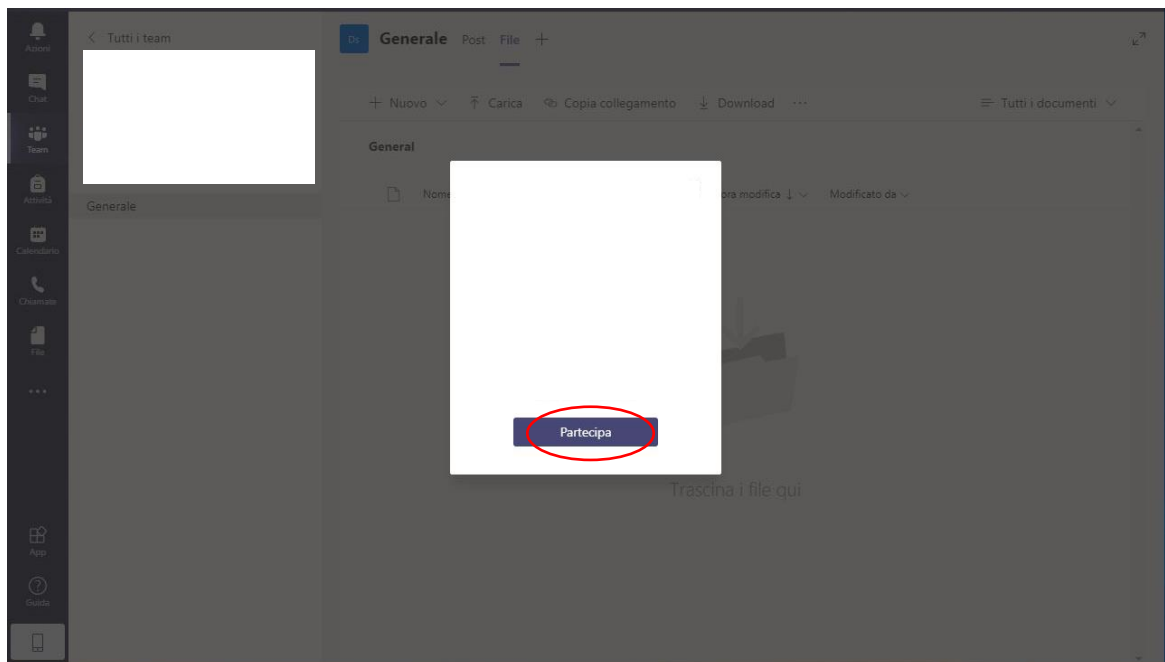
Attività
Chat
Team
Attività
Calendario
Chiamate
File
...
App
Guida

< Tutti i team

Generale

D: Generale Post File +

+ Nuovo ∨ Carica Copia collegamento Download ··· Tutti i documenti ∨

General

Nome ora modifica ↓ ∨ Modificato da ∨

Partecipa

Trascina i file qui